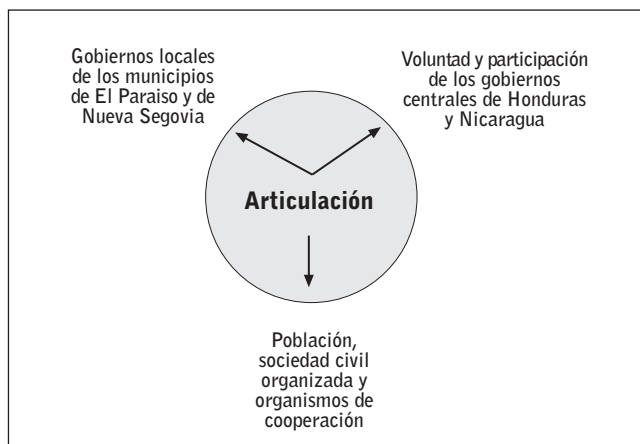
Gobiernos locales de los municipios de El Paraiso y de Nueva Segovia

Voluntad y participación de los gobiernos centrales de Honduras y Nicaragua

Articulación

Población, sociedad civil organizada y organismos de cooperación